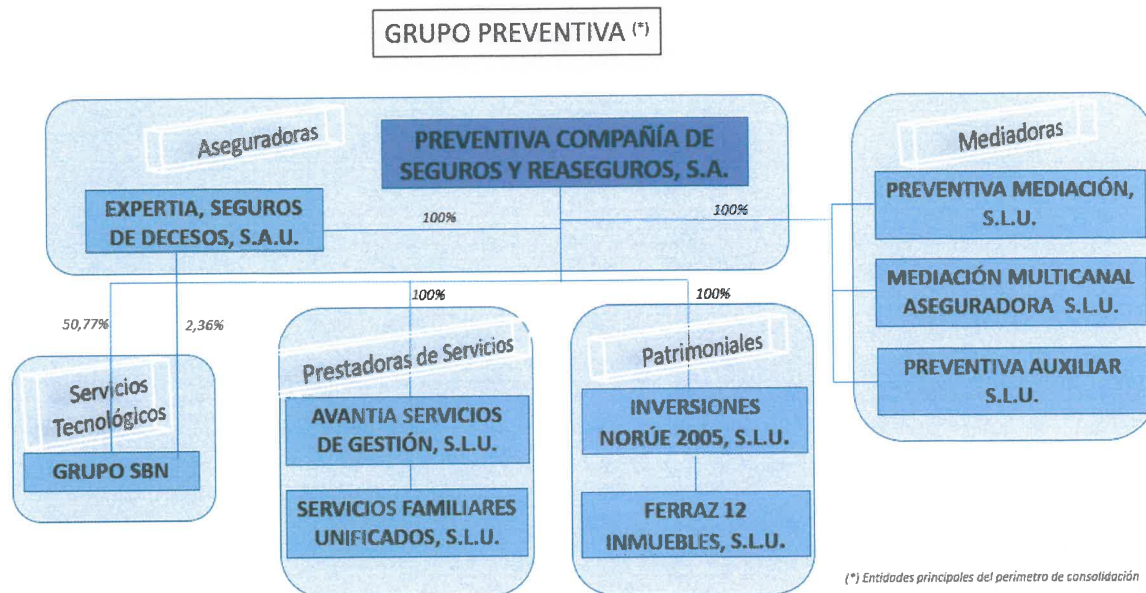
GRUPO PREVENTIVA (*)

Aseguradoras

PREVENTIVA COMPAÑÍA DE SEGUROS Y REASEGUROS, S.A.

EXPERTIA, SEGUROS DE DECESOS, S.A.U.

100%

100%

Mediadoras

PREVENTIVA MEDIACIÓN, S.L.U.

MEDIACIÓN MULTICANAL ASEGURADORA S.L.U.

PREVENTIVA AUXILIAR S.L.U.

50,77%

2,36%

100%

100%

Servicios Tecnológicos

GRUPO SBN

Prestadoras de Servicios

AVANTIA SERVICIOS DE GESTIÓN, S.L.U.

SERVICIOS FAMILIARES UNIFICADOS, S.L.U.

Patrimoniales

INVERSIONES NORÚE 2005, S.L.U.

FERRAZ 12 INMUEBLES, S.L.U.

(*) Entidades principales del perímetro de consolidación